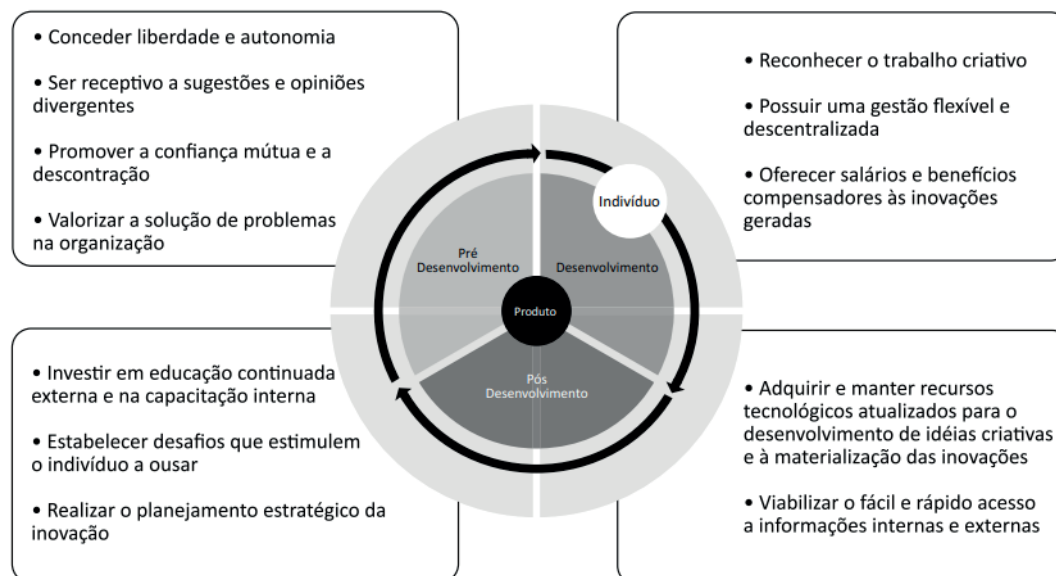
• Conceder liberdade e autonomia

• Ser receptivo a sugestões e opiniões divergentes

• Promover a confiança mútua e a descontração

• Valorizar a solução de problemas na organização

• Reconhecer o trabalho criativo

• Possuir uma gestão flexível e descentralizada

• Oferecer salários e benefícios compensadores às inovações geradas

Indivíduo

Pré Desenvolvimento

Desenvolvimento

Produto

Pós Desenvolvimento

• Investir em educação continuada externa e na capacitação interna

• Estabelecer desafios que estimulem o indivíduo a ousar

• Realizar o planejamento estratégico da inovação

• Adquirir e manter recursos tecnológicos atualizados para o desenvolvimento de idéias criativas e à materialização das inovações

• Viabilizar o fácil e rápido acesso a informações internas e externas